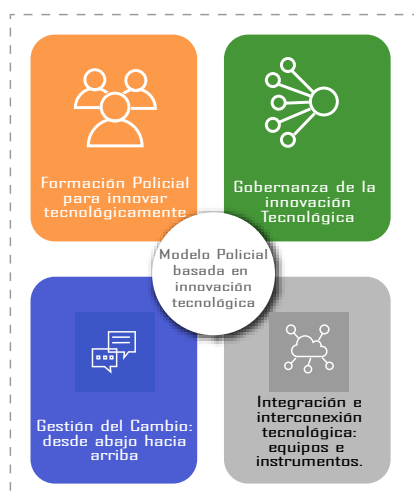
Formación Policial para innovar tecnológicamente

Gobernanza de la innovación Tecnológica

Modelo Policial basada en innovación tecnológica

Gestión del Cambio: desde abajo hacia arriba

Integración e interconexión tecnológica: equipos e instrumentos.